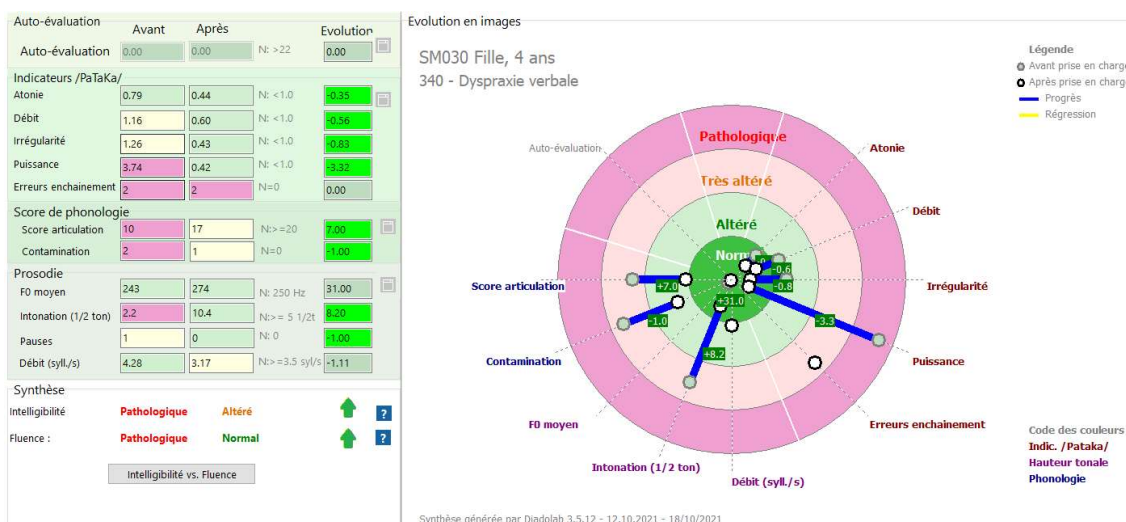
Auto-évaluation

| | Avant | Après | | Evolution |
|---|---|---|---|---|
| Auto-évaluation | 0.00 | 0.00 | N: >22 | 0.00 |

Indicateurs /PaTaKa/

| | | | | |
|---|---|---|---|---|
| Atonie | 0.79 | 0.44 | N: <1.0 | -0.35 |
| Débit | 1.16 | 0.60 | N: <1.0 | -0.56 |
| Irrégularité | 1.26 | 0.43 | N: <1.0 | -0.83 |
| Puissance | 3.74 | 0.42 | N: <1.0 | -3.32 |
| Erreurs enchainement | 2 | 2 | N=0 | 0.00 |

Score de phonologie

| | | | | |
|---|---|---|---|---|
| Score articulation | 10 | 17 | N:>=20 | 7.00 |
| Contamination | 2 | 1 | N=0 | -1.00 |

Prosodie

| | | | | |
|---|---|---|---|---|
| F0 moyen | 243 | 274 | N: 250 Hz | 31.00 |
| Intonation (1/2 ton) | 2.2 | 10.4 | N:>= 5 1/2t | 8.20 |
| Pauses | 1 | 0 | N: 0 | -1.00 |
| Débit (syll./s) | 4.28 | 3.17 | N:>=3.5 syl/s | -1.11 |

Synthèse

Intelligibilité Pathologique Altéré ?

Fluence : Pathologique Normal ?

Intelligibilité vs. Fluence

Evolution en images

SM030 Fille, 4 ans
340 - Dyspraxie verbale

Légende
Avant prise en charge
Après prise en charge
Progrès
Régression

Pathologique
Très altéré
Altéré
Normal

Auto-évaluation
Atonie
Débit
Irrégularité
Puissance
Erreurs enchainement
Débit (syll./s)
Intonation (1/2 ton)
F0 moyen
Contamination
Score articulation

+7.0
-1.0
+31.0
+8.2
-0.6
-0.8
-3.3
0

Code des couleurs
Indic. /Pataka/
Hauteur tonale
Phonologie

Synthèse générée par Diadolab 3.5.12 - 12.10.2021 - 18/10/2021